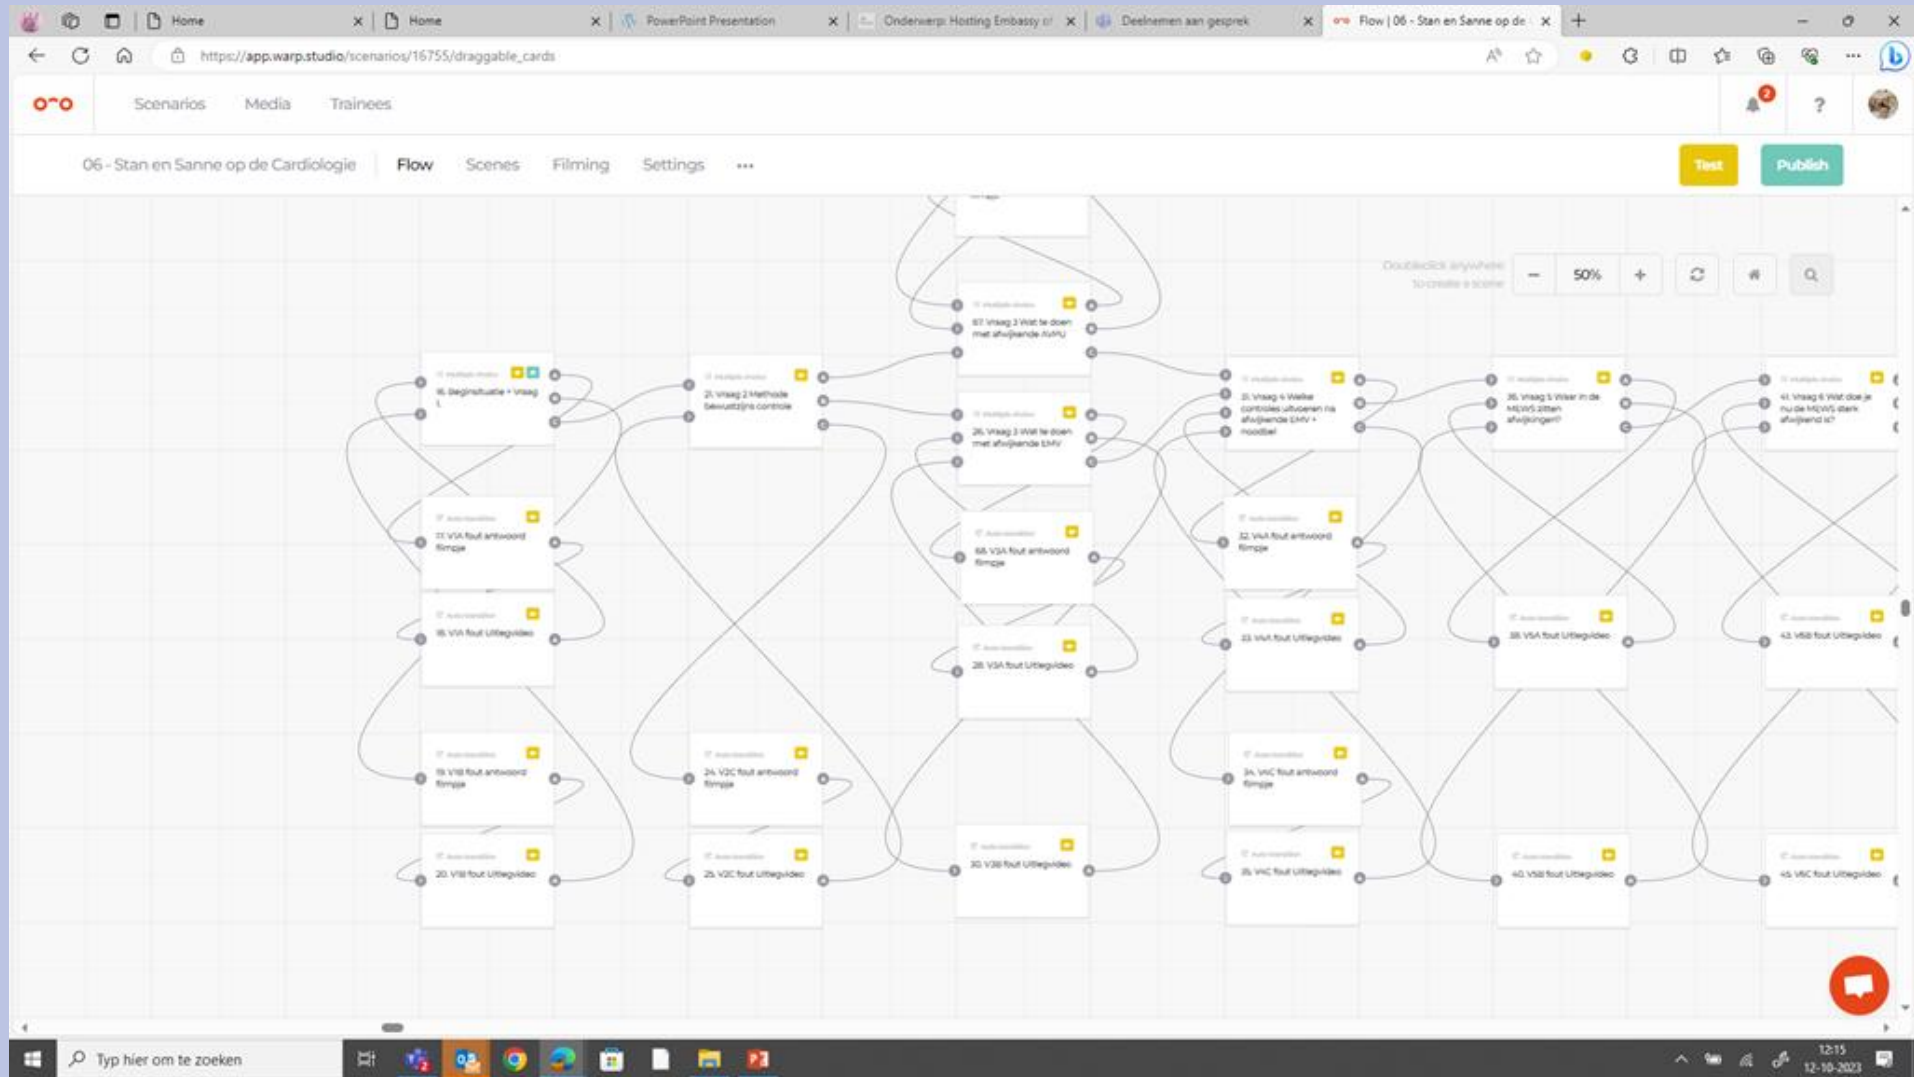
Home
Home
PowerPoint Presentation
Onderwerp: Hosting Embassy of
Deelnemen aan gesprek
Flow | 06 - Stan en Sanne op de
https://app.warp.studio/scenarios/16755/draggable_cards

Scenarios Media Trainees
2
?

06 - Stan en Sanne op de Cardiologie Flow Scenes Filming Settings ···
Test Publish

Doubleclick anywhere to create a scene
50%

67. Vraag 3 Wat te doen met afwijkende AVPU
16. Beginsituatie + Vraag 1
21. Vraag 2 Methode bewustzijns controle
26. Vraag 3 Wat te doen met afwijkende EMV
31. Vraag 4 Welke controles uitvoeren na afwijkende EMV + noodbel
36. Vraag 5 Waar in de MEWS zitten afwijkingen?
41. Vraag 6 Wat doe je nu de MEWS sterk afwijkend is?
17. V1A fout antwoord filmpje
68. V3A fout antwoord filmpje
32. V4A fout antwoord filmpje
18. V1A fout Uitlegvideo
28. V3A fout Uitlegvideo
33. V4A fout Uitlegvideo
38. V5A fout Uitlegvideo
43. V6B fout Uitlegvideo
19. V1B fout antwoord filmpje
24. V2C fout antwoord filmpje
34. V4C fout antwoord filmpje
20. V1B fout Uitlegvideo
25. V2C fout Uitlegvideo
30. V3B fout Uitlegvideo
35. V4C fout Uitlegvideo
40. V5B fout Uitlegvideo
45. V6C fout Uitlegvideo

Typ hier om te zoeken
12:15
12-10-2023